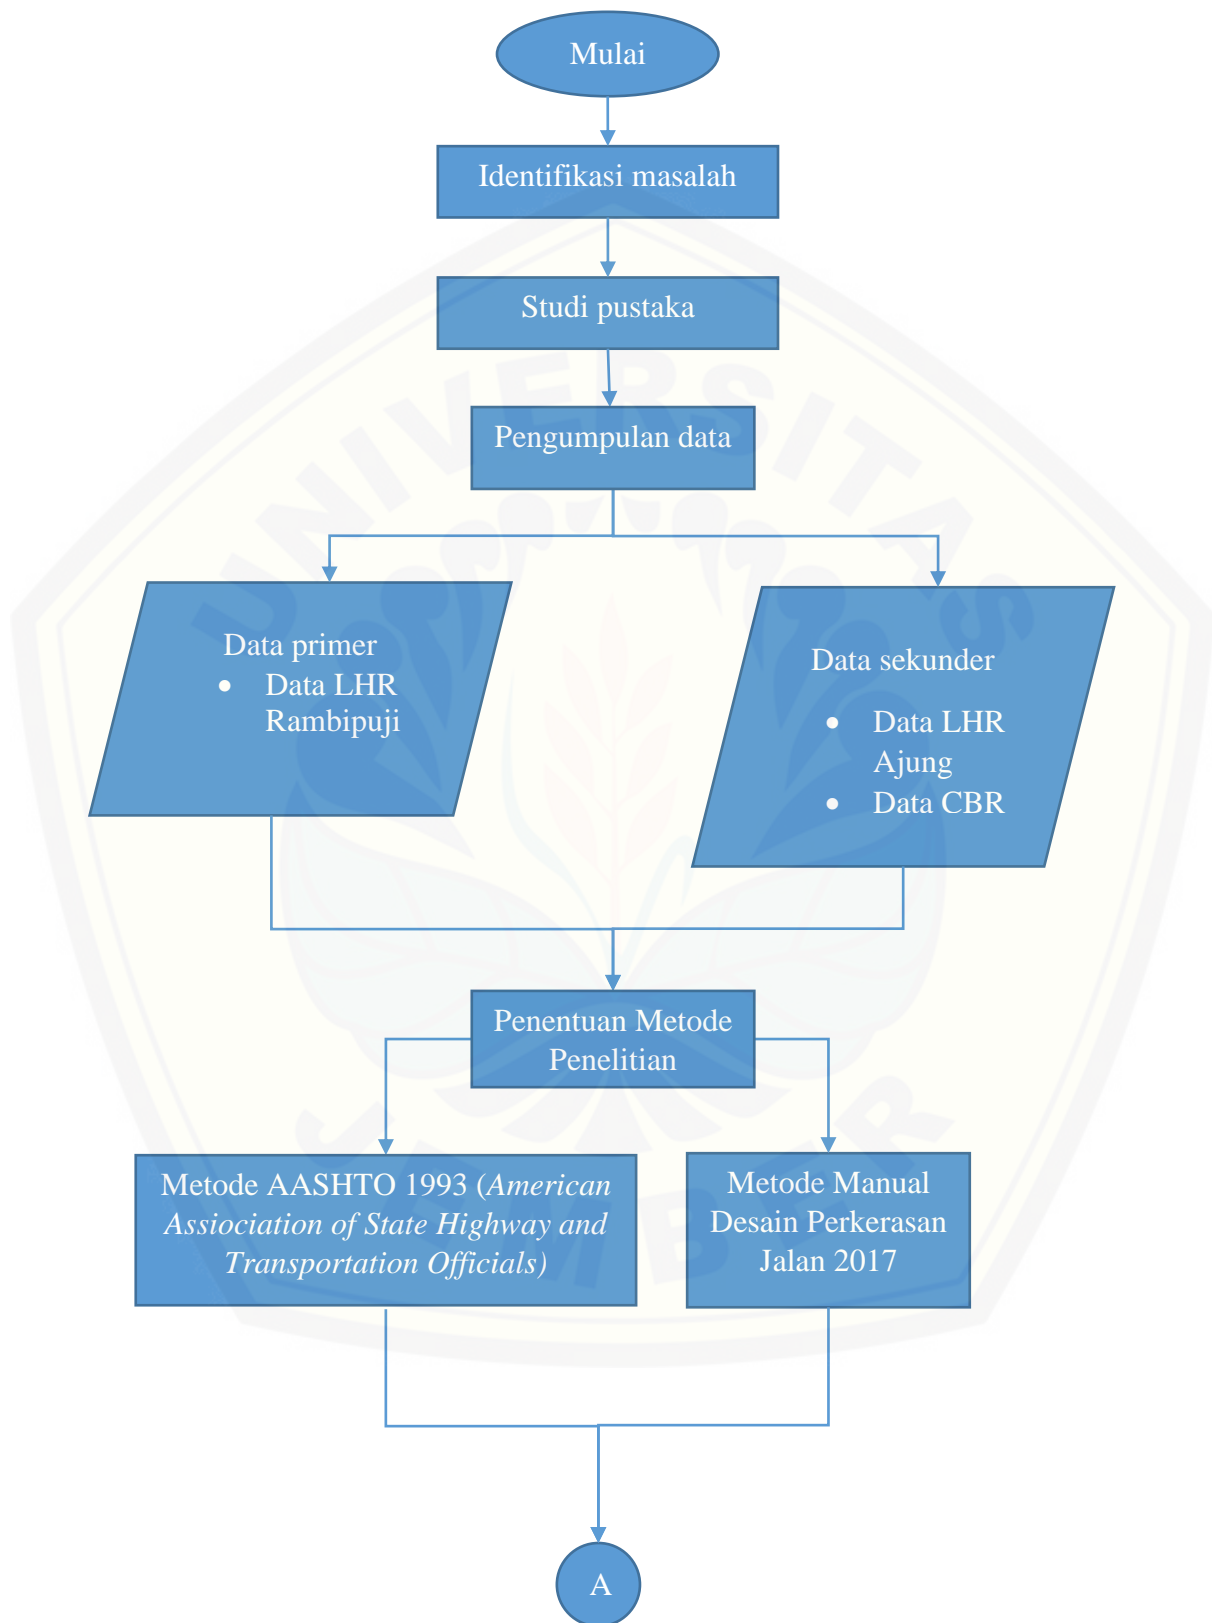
Mulai

Identifikasi masalah

Studi pustaka

Pengumpulan data

Data primer
- Data LHR Rambipuji

Data sekunder
- Data LHR Ajung
- Data CBR

Penentuan Metode Penelitian

Metode AASHTO 1993 (*American Assiociation of State Highway and Transportation Officials*)

Metode Manual Desain Perkerasan Jalan 2017

A